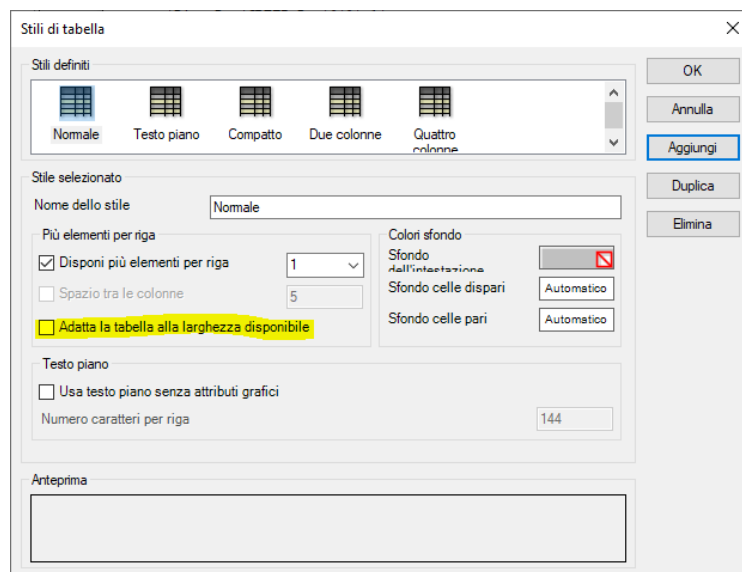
Stili di tabella

Stili definiti

Normale
Testo piano
Compatto
Due colonne
Quattro colonne

OK
Annulla
Aggiungi
Duplica
Elimina

Stile selezionato

Nome dello stile
Normale

Più elementi per riga

Disponi più elementi per riga
1
Spazio tra le colonne
5
Adatta la tabella alla larghezza disponibile

Colori sfondo

Sfondo dell'intestazione
Sfondo celle dispari
Automatico
Sfondo celle pari
Automatico

Testo piano

Usa testo piano senza attributi grafici
Numero caratteri per riga
144

Anteprima